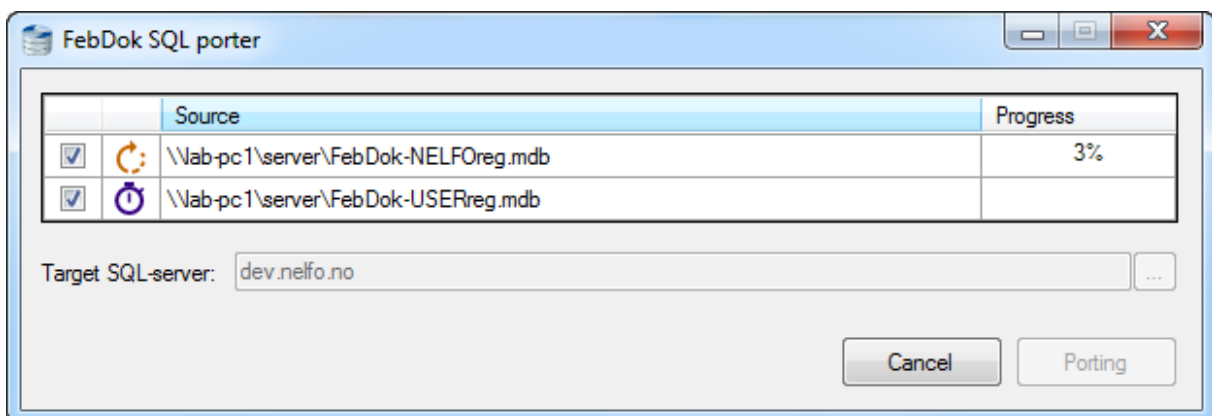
FebDok SQL porter

| | | Source | Progress |
|---|---|---|---|
| | | \\lab-pc1\server\FebDok-NELFOreg.mdb | 3% |
| | | \\lab-pc1\server\FebDok-USERreg.mdb | |

Target SQL-server: dev.nelfo.no ...

Cancel Porting